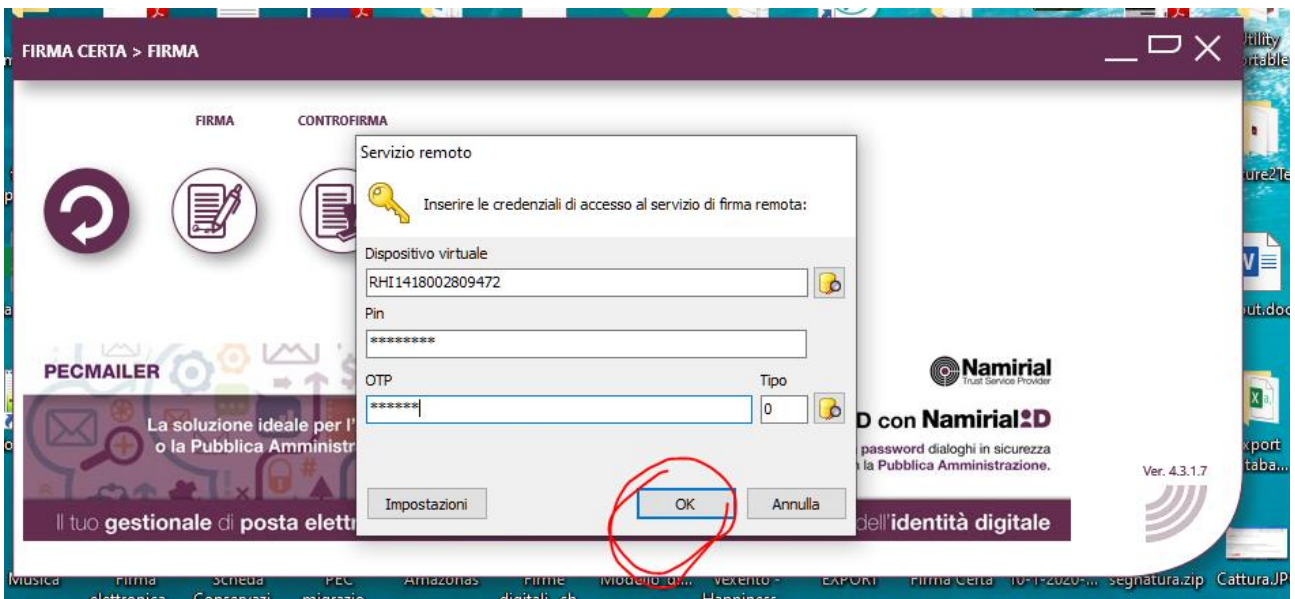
FIRMA CERTA > FIRMA

FIRMA

CONTROFIRMA

Servizio remoto

Inserire le credenziali di accesso al servizio di firma remota:

Dispositivo virtuale

RHI1418002809472

Pin

********

OTP

******

Tipo

0

Impostazioni

OK

Annulla

PECMAILER

La soluzione ideale per l' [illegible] o la Pubblica Amministr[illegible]

Il tuo gestionale di posta elett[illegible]

Namirial
Trust Service Provider

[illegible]D con NamirialID

password dialoghi in sicurezza
la Pubblica Amministrazione.

Ver. 4.3.1.7

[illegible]dell'identità digitale

Utility
ortable

ure2Te

ut.doc

xport
taba...

Musica

Firma elettronica

Scheda Conservazi...

PEC migrazio...

Amazonas

Firme digitali_sh...

Modello di...

Vexento - Happiness

EXPORT

Firma Certa

10-1-2020-...

segnatura.zip

Cattura.JP